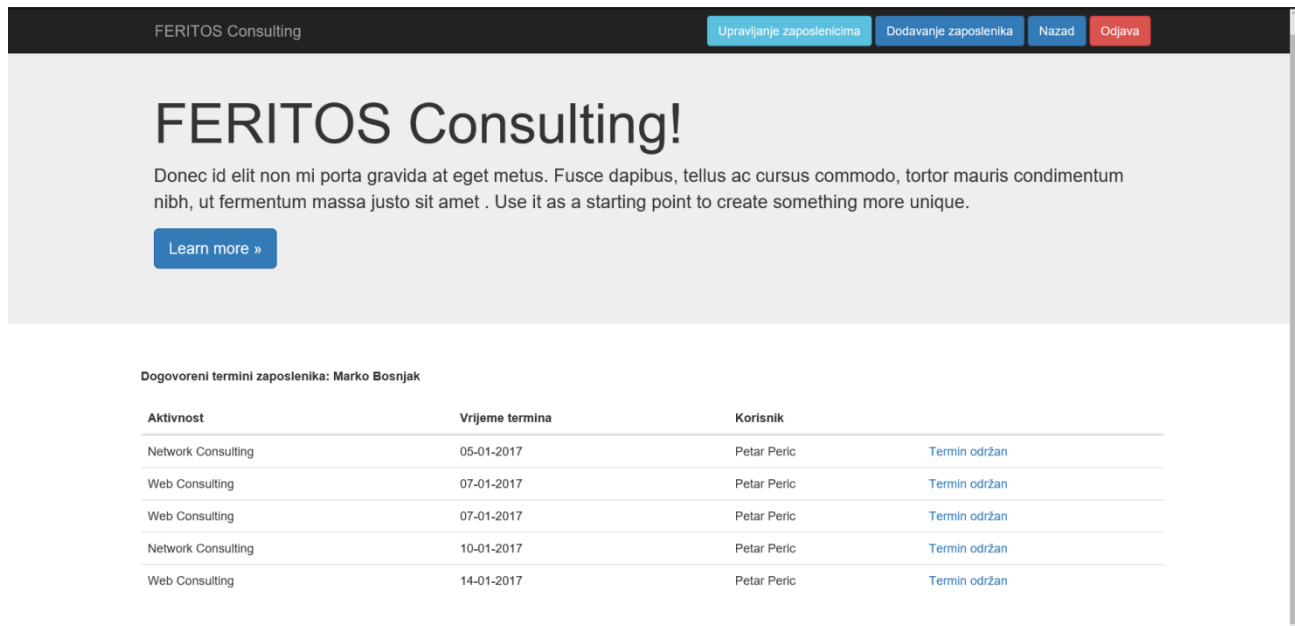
FERITOS Consulting

Upravljanje zaposlenicima | Dodavanje zaposlenika | Nazad | Odjava

FERITOS Consulting!

Donec id elit non mi porta gravida at eget metus. Fusce dapibus, tellus ac cursus commodo, tortor mauris condimentum nibh, ut fermentum massa justo sit amet . Use it as a starting point to create something more unique.

Learn more »

Dogovoreni termini zaposlenika: Marko Bosnjak

| Aktivnost | Vrijeme termina | Korisnik | |
|---|---|---|---|
| Network Consulting | 05-01-2017 | Petar Peric | Termin održan |
| Web Consulting | 07-01-2017 | Petar Peric | Termin održan |
| Web Consulting | 07-01-2017 | Petar Peric | Termin održan |
| Network Consulting | 10-01-2017 | Petar Peric | Termin održan |
| Web Consulting | 14-01-2017 | Petar Peric | Termin održan |